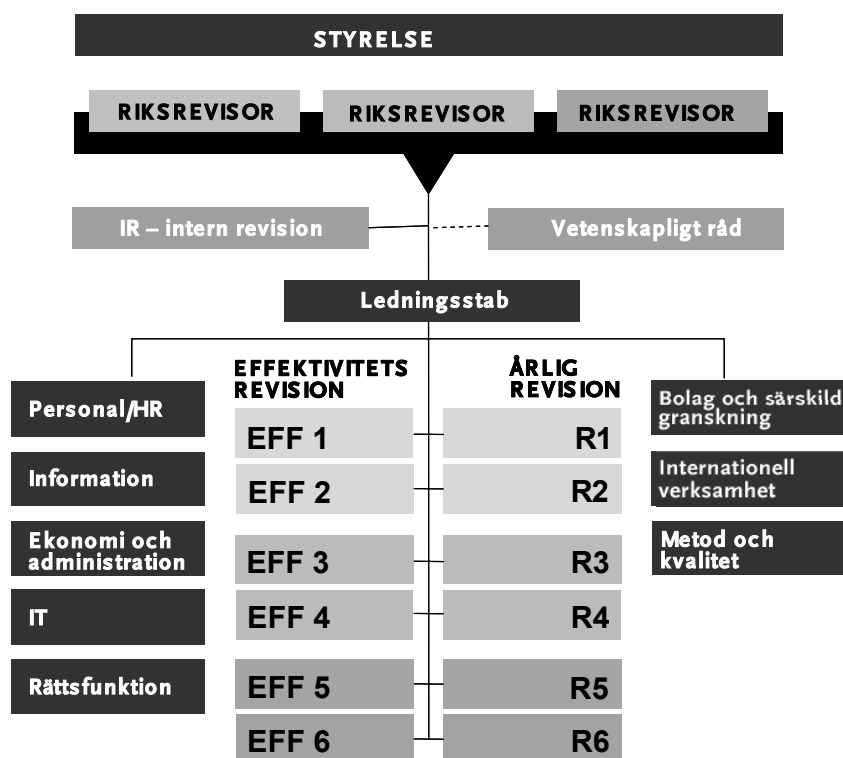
STYRELSE

RIKSREVISOR

RIKSREVISOR

RIKSREVISOR

IR – intern revision

Vetenskapligt råd

Ledningsstab

Personal/HR

Information

Ekonomi och administration

IT

Rättsfunktion

EFFEKTIVITETS REVISION

EFF 1

EFF 2

EFF 3

EFF 4

EFF 5

EFF 6

ÅRLIG REVISION

R1

R2

R3

R4

R5

R6

Bolag och särskild granskning

Internationell verksamhet

Metod och kvalitet